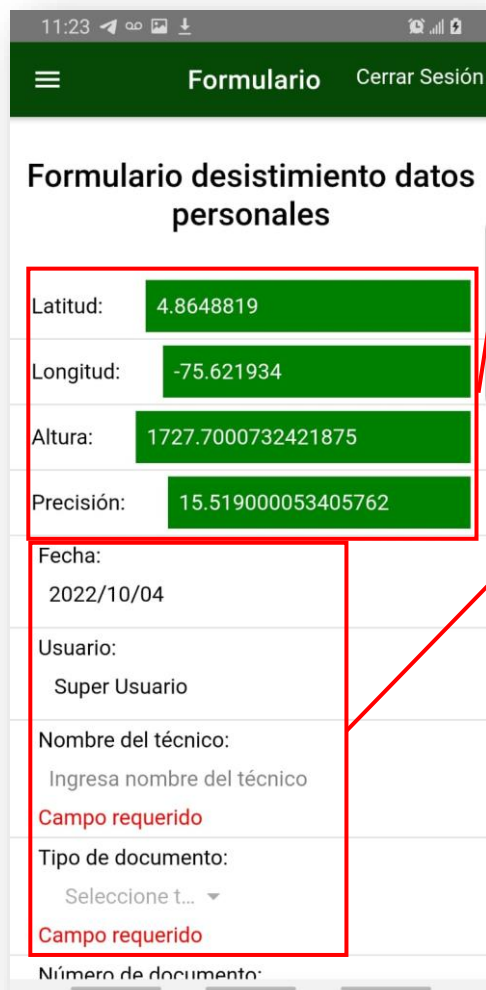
11:23

Formulario Cerrar Sesión

Formulario desistimiento datos personales

Latitud: 4.8648819

Longitud: -75.621934

Altura: 1727.7000732421875

Precisión: 15.519000053405762

Fecha:
2022/10/04

Usuario:
Super Usuario

Nombre del técnico:
Ingresa nombre del técnico
Campo requerido

Tipo de documento:
Seleccione t...
Campo requerido

Número de documento: